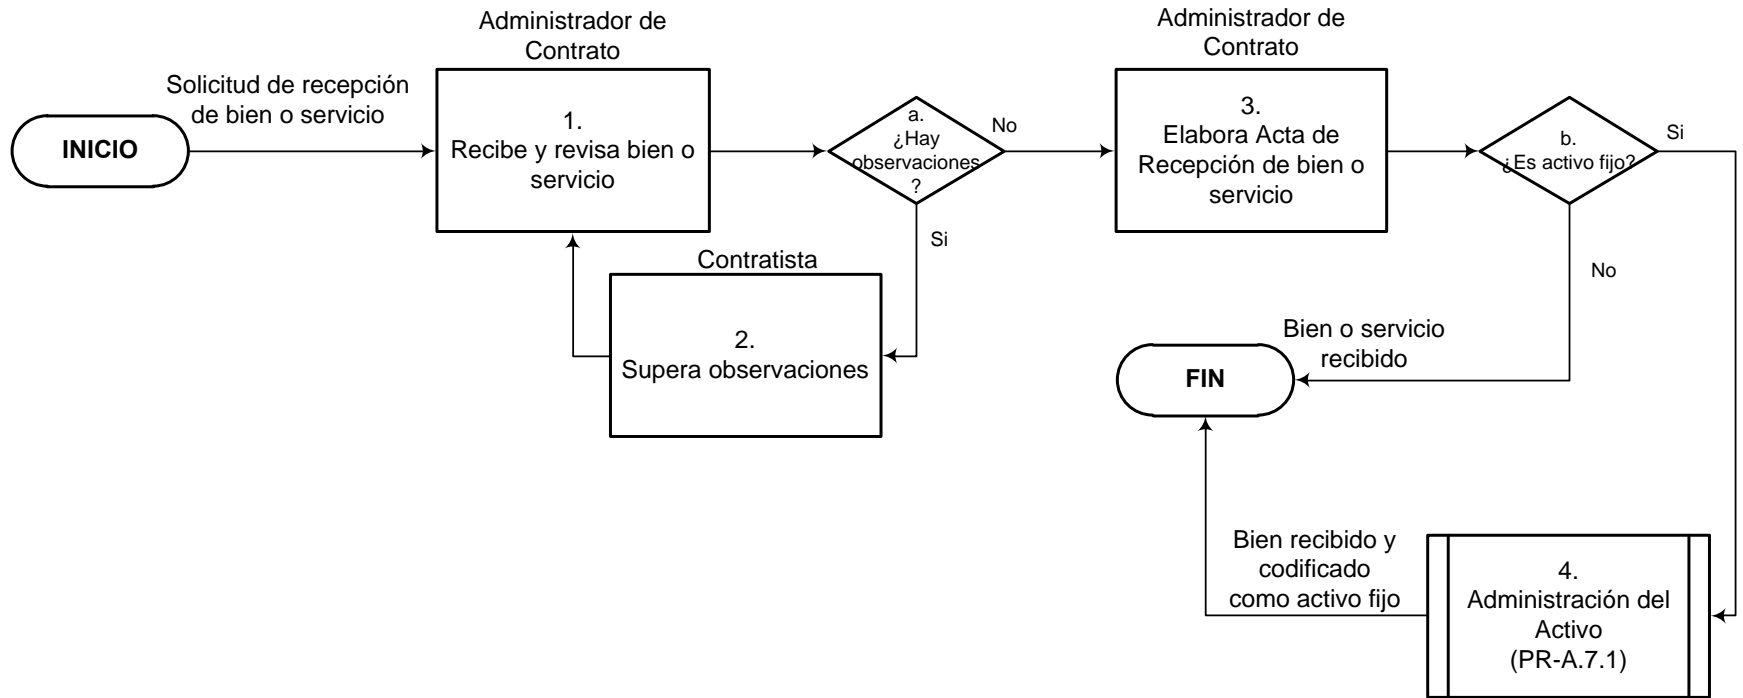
INICIO

Solicitud de recepción de bien o servicio

Administrador de Contrato

1.
Recibe y revisa bien o servicio

a.
¿Hay observaciones?

No

Si

Contratista

2.
Supera observaciones

Administrador de Contrato

3.
Elabora Acta de Recepción de bien o servicio

b.
¿Es activo fijo?

Si

No

Bien o servicio recibido

FIN

Bien recibido y codificado como activo fijo

4.
Administración del Activo
(PR-A.7.1)